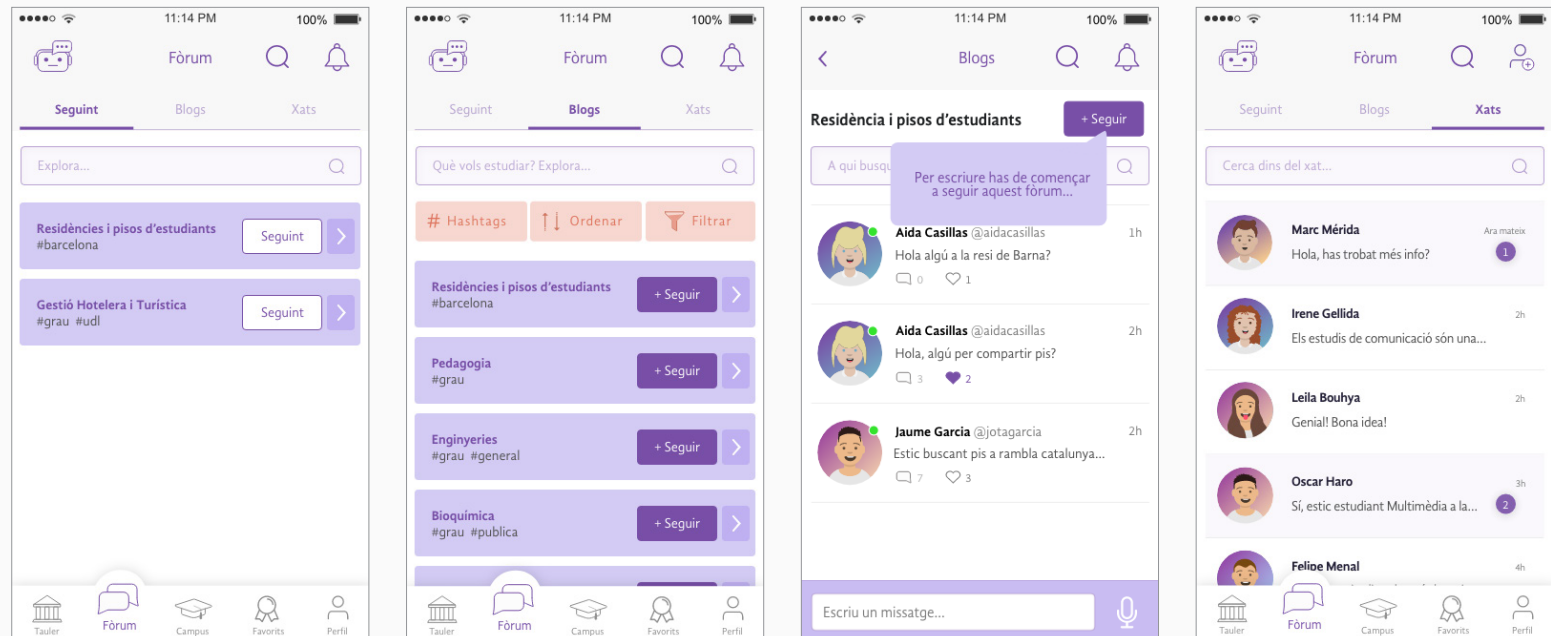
11:14 PM 100%

Fòrum

Seguint Blogs Xats

Explora...

Residències i pisos d'estudiants
#barcelona
Seguint

Gestió Hotelera i Turística
#grau #udl
Seguint

Tauler Fòrum Campus Favorits Perfil

11:14 PM 100%

Fòrum

Seguint Blogs Xats

Què vols estudiar? Explora...

# Hashtags Ordenar Filtrar

Residències i pisos d'estudiants
#barcelona
+ Seguir

Pedagogia
#grau
+ Seguir

Enginyeries
#grau #general
+ Seguir

Bioquímica
#grau #publica
+ Seguir

Tauler Fòrum Campus Favorits Perfil

11:14 PM 100%

Blogs

Residència i pisos d'estudiants
+ Seguir

A qui busq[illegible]

Per escriure has de començar a seguir aquest fòrum...

Aida Casillas @aidacasillas 1h
Hola algú a la resi de Barna?
0 1

Aida Casillas @aidacasillas 2h
Hola, algú per compartir pis?
3 2

Jaume Garcia @jotagarcia 2h
Estic buscant pis a rambla catalunya...
7 3

Escriu un missatge...

11:14 PM 100%

Fòrum

Seguint Blogs Xats

Cerca dins del xat...

Marc Mérida Ara mateix
Hola, has trobat més info?
1

Irene Gellida 2h
Els estudis de comunicació són una...

Leila Bouhya 2h
Genial! Bona idea!

Oscar Haro 3h
Sí, estic estudiant Multimèdia a la...
2

Felipe Menal 4h

Tauler Fòrum Campus Favorits Perfil